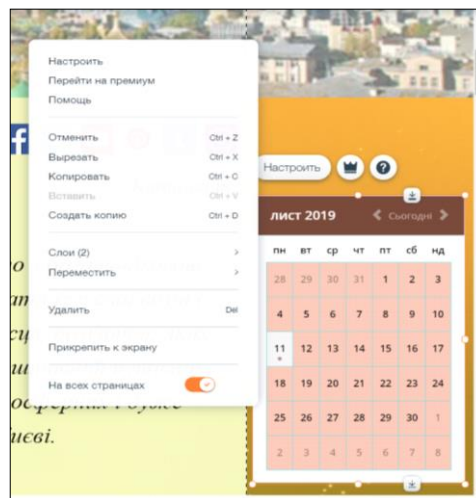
Настроить
Перейти на премиум
Помощь

Отменить Ctrl + Z
Вырезать Ctrl + X
Копировать Ctrl + C
Вставить Ctrl + V
Создать копию Ctrl + D

Слои (2) >
Переместить >

Удалить Del

Прикрепить к экрану

На всех страницах

Настроить

лист 2019 < Сьогодні >

| пн | вт | ср | чт | пт | сб | нд |
|---|---|---|---|---|---|---|
| 28 | 29 | 30 | 31 | 1 | 2 | 3 |
| 4 | 5 | 6 | 7 | 8 | 9 | 10 |
| 11 | 12 | 13 | 14 | 15 | 16 | 17 |
| 18 | 19 | 20 | 21 | 22 | 23 | 24 |
| 25 | 26 | 27 | 28 | 29 | 30 | 1 |
| 2 | 3 | 4 | 5 | 6 | 7 | 8 |

о
ат
сі
ал
осферним Розке
иєві.